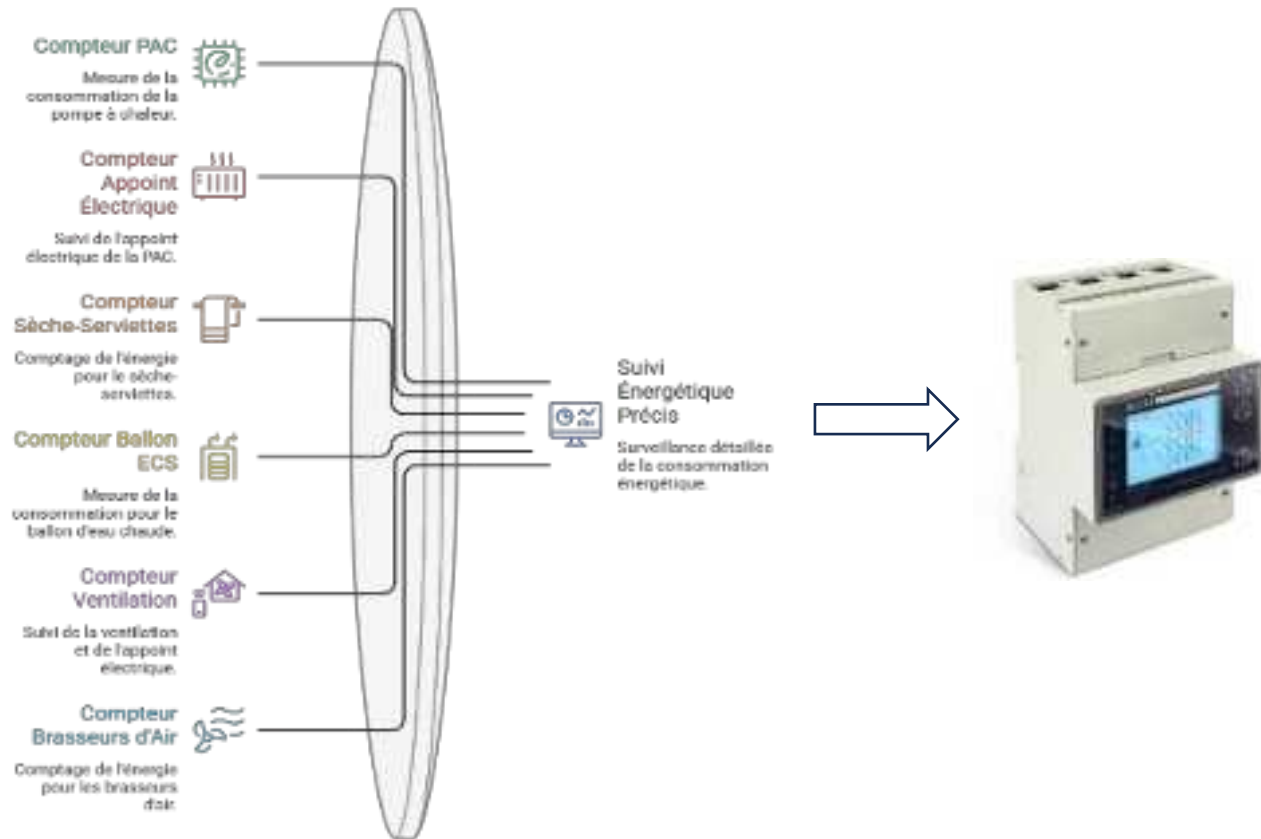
Compteur PAC

Mesure de la consommation de la pompe à chaleur.

Compteur Appoint Électrique

Suivi de l'appoint électrique de la PAC.

Compteur Sèche-Serviettes

Comptage de l'énergie pour le sèche-serviettes.

Compteur Ballon ECS

Mesure de la consommation pour le ballon d'eau chaude.

Compteur Ventilation

Suivi de la ventilation et de l'appoint électrique.

Compteur Brasseurs d'Air

Comptage de l'énergie pour les brasseurs d'air.

Suivi Énergétique Précis

Surveillance détaillée de la consommation énergétique.